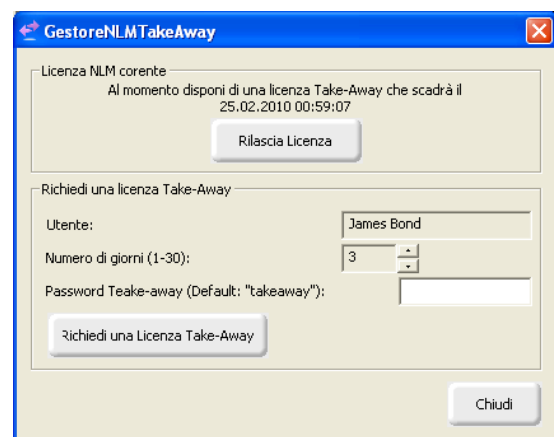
GestoreNLMTakeAway

Licenza NLM corente
Al momento disponi di una licenza Take-Away che scadrà il 25.02.2010 00:59:07

Rilascia Licenza

Richiedi una licenza Take-Away

Utente: James Bond

Numero di giorni (1-30): 3

Password Teake-away (Default: "takeaway"):

Richiedi una Licenza Take-Away

Chiudi